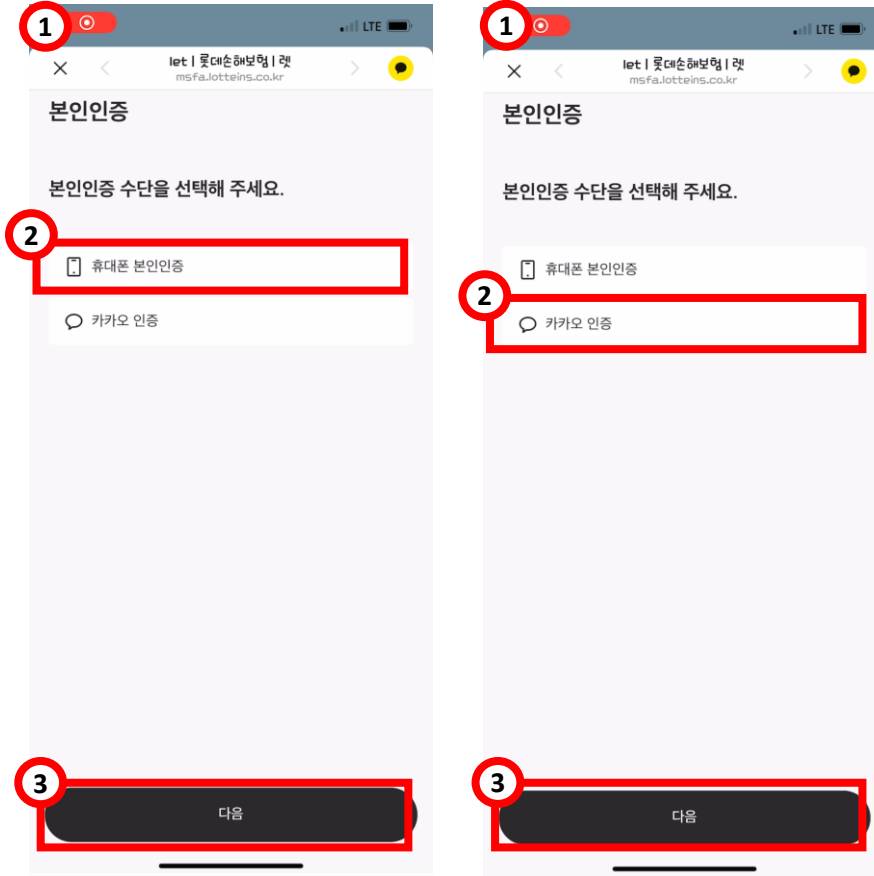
1

LTE

let | 롯데손해보험 | 렛
msfa.lotteins.co.kr

본인인증

본인인증 수단을 선택해 주세요.

2

휴대폰 본인인증

카카오 인증

3

다음

1

LTE

let | 롯데손해보험 | 렛
msfa.lotteins.co.kr

본인인증

본인인증 수단을 선택해 주세요.

휴대폰 본인인증

2

카카오 인증

3

다음